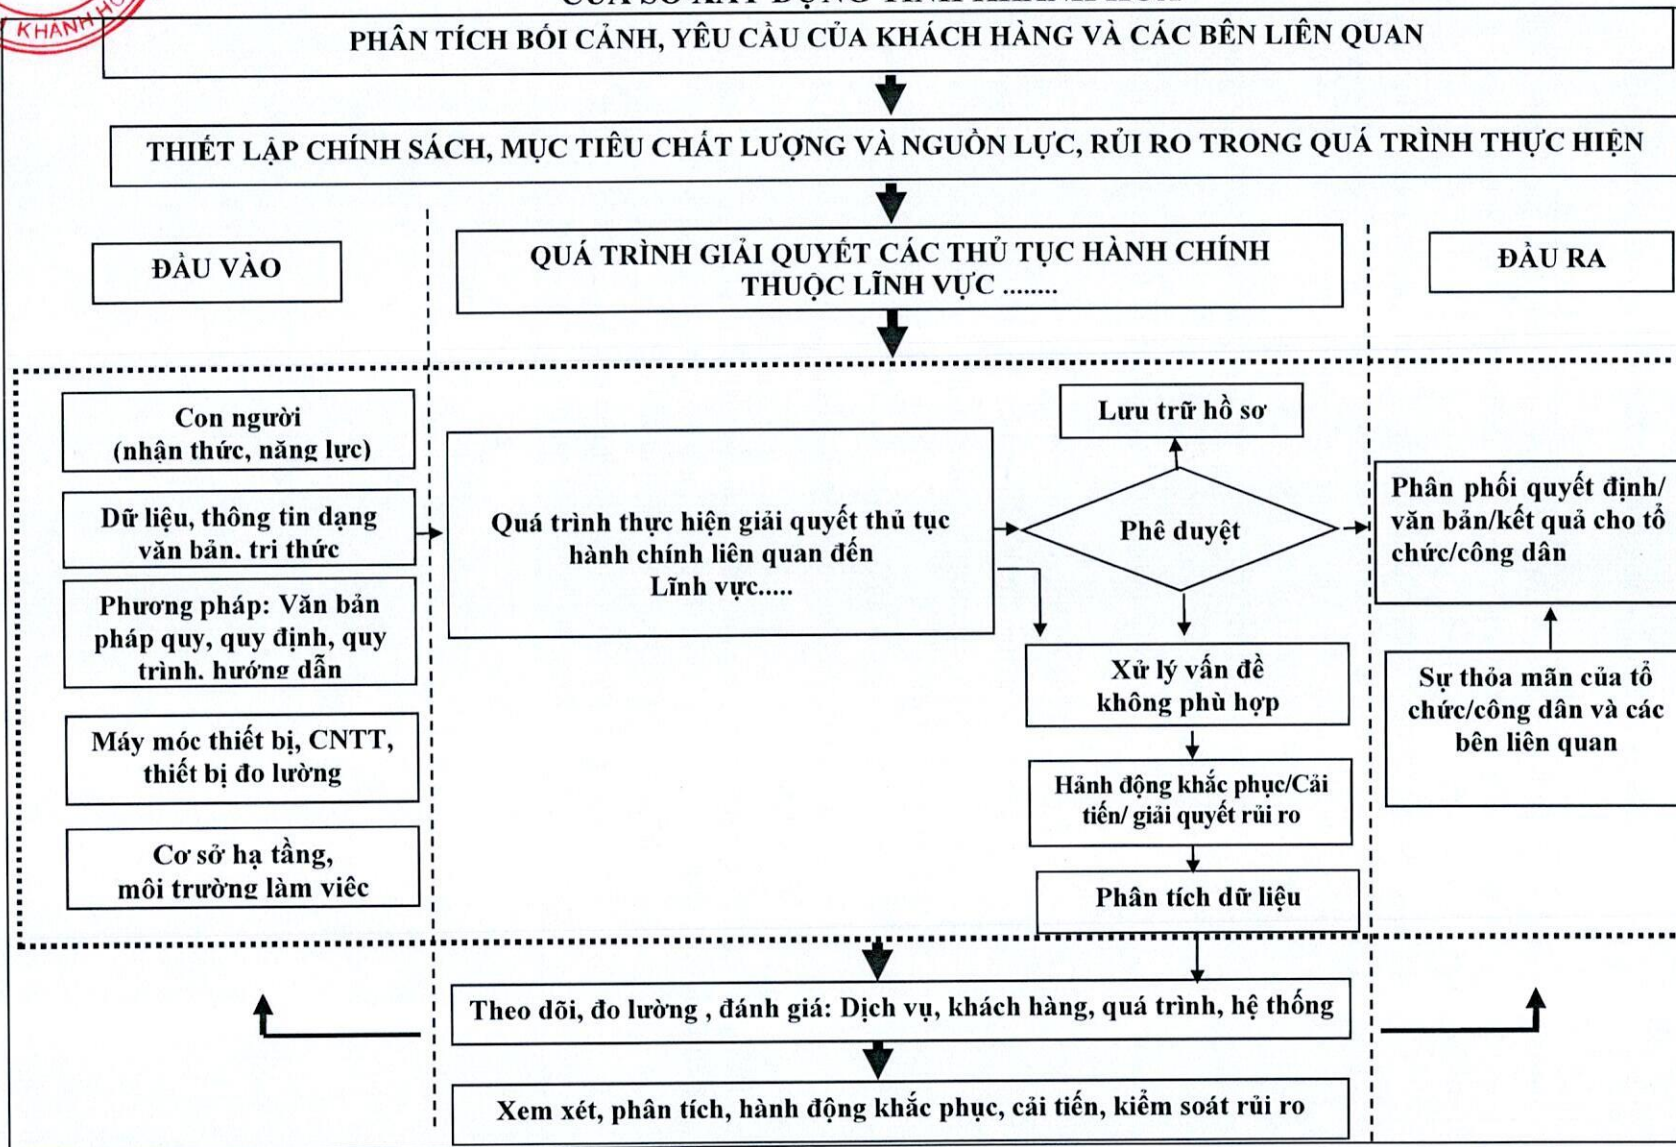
KHÁNH H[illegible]

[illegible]

PHÂN TÍCH BỐI CẢNH, YÊU CẦU CỦA KHÁCH HÀNG VÀ CÁC BÊN LIÊN QUAN

THIẾT LẬP CHÍNH SÁCH, MỤC TIÊU CHẤT LƯỢNG VÀ NGUỒN LỰC, RỦI RO TRONG QUÁ TRÌNH THỰC HIỆN

ĐẦU VÀO

QUÁ TRÌNH GIẢI QUYẾT CÁC THỦ TỤC HÀNH CHÍNH THUỘC LĨNH VỰC ........

ĐẦU RA

Con người (nhận thức, năng lực)

Dữ liệu, thông tin dạng văn bản. tri thức

Phương pháp: Văn bản pháp quy, quy định, quy trình. hướng dẫn

Máy móc thiết bị, CNTT, thiết bị đo lường

Cơ sở hạ tầng, môi trường làm việc

Quá trình thực hiện giải quyết thủ tục hành chính liên quan đến Lĩnh vực.....

Lưu trữ hồ sơ

Phê duyệt

Xử lý vấn đề không phù hợp

Hành động khắc phục/Cải tiến/ giải quyết rủi ro

Phân tích dữ liệu

Phân phối quyết định/ văn bản/kết quả cho tổ chức/công dân

Sự thỏa mãn của tổ chức/công dân và các bên liên quan

Theo dõi, đo lường , đánh giá: Dịch vụ, khách hàng, quá trình, hệ thống

Xem xét, phân tích, hành động khắc phục, cải tiến, kiểm soát rủi ro